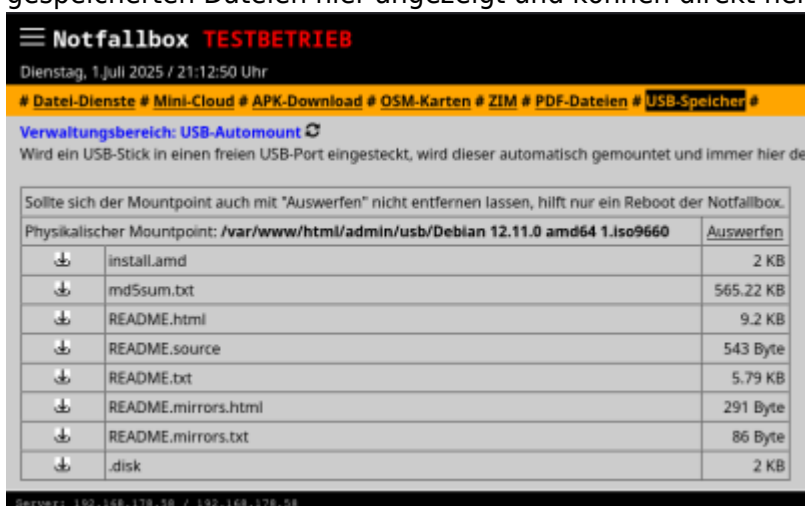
gespeicherten Dateien hier angezeigt und können direkt her

≡ Notfallbox TESTBETRIEB

Dienstag, 1.Juli 2025 / 21:12:50 Uhr

# Datei-Dienste # Mini-Cloud # APK-Download # OSM-Karten # ZIM # PDF-Dateien # USB-Speicher #

Verwaltungsbereich: USB-Automount

Wird ein USB-Stick in einen freien USB-Port eingesteckt, wird dieser automatisch gemountet und immer hier de

Sollte sich der Mountpoint auch mit "Auswerfen" nicht entfernen lassen, hilft nur ein Reboot der Notfallbox.

| Physikalischer Mountpoint: /var/www/html/admin/usb/Debian 12.11.0 amd64 1.iso9660 | | Auswerfen |
|---|---|---|
| ⇩ | install.amd | 2 KB |
| ⇩ | md5sum.txt | 565.22 KB |
| ⇩ | README.html | 9.2 KB |
| ⇩ | README.source | 543 Byte |
| ⇩ | README.txt | 5.79 KB |
| ⇩ | README.mirrors.html | 291 Byte |
| ⇩ | README.mirrors.txt | 86 Byte |
| ⇩ | .disk | 2 KB |

Server: 192.168.178.58 / 192.168.178.58